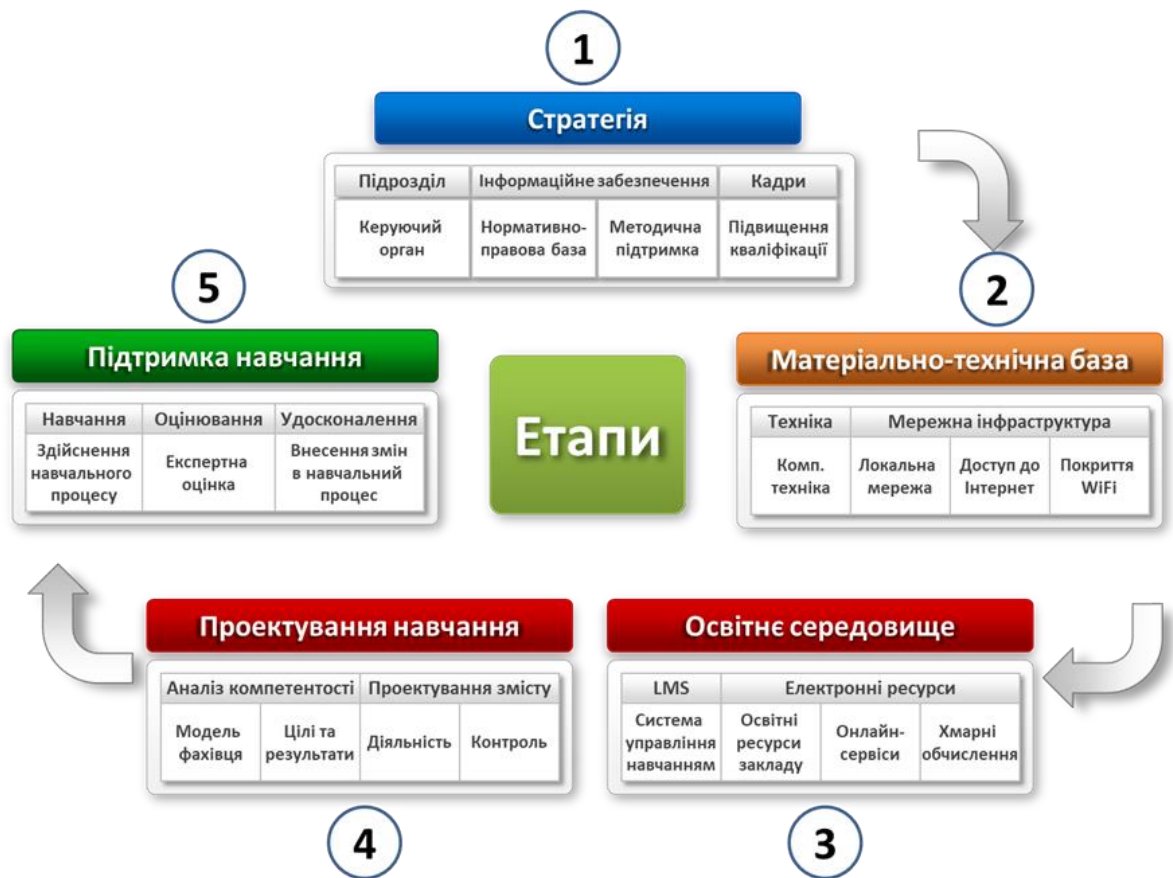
1

Стратегія

| Підрозділ | Інформаційне забезпечення | | Кадри |
|---|---|---|---|
| Керуючий орган | Нормативно-правова база | Методична підтримка | Підвищення кваліфікації |

2

Матеріально-технічна база

| Техніка | Мережна інфраструктура | | |
|---|---|---|---|
| Комп. техніка | Локальна мережа | Доступ до Інтернет | Покриття WiFi |

5

Підтримка навчання

| Навчання | Оцінювання | Удосконалення |
|---|---|---|
| Здійснення навчального процесу | Експертна оцінка | Внесення змін в навчальний процес |

Етапи

Проектування навчання

| Аналіз компетентості | | Проектування змісту | |
|---|---|---|---|
| Модель фахівця | Цілі та результати | Діяльність | Контроль |

4

Освітнє середовище

| LMS | Електронні ресурси | | |
|---|---|---|---|
| Система управління навчанням | Освітні ресурси закладу | Онлайн-сервіси | Хмарні обчислення |

3